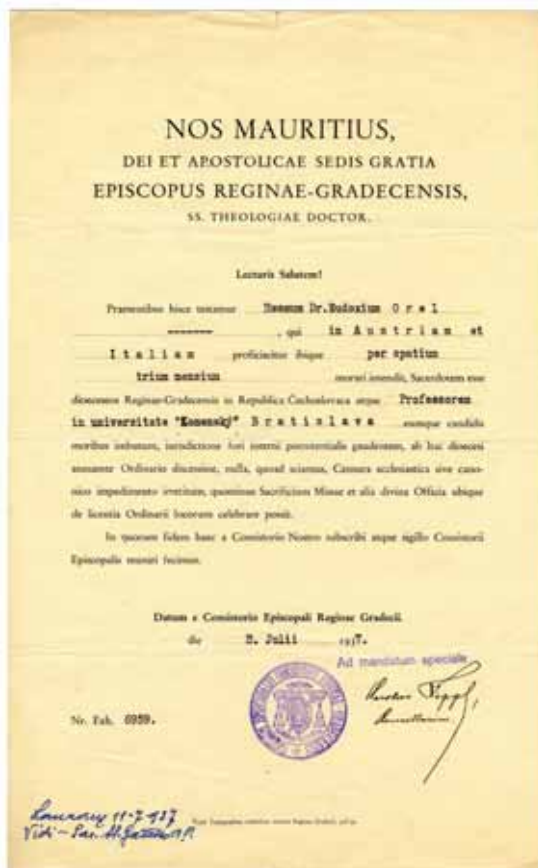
NOS MAURITIUS,
DEI ET APOSTOLICAE SEDIS GRATIA
EPISCOPUS REGINAE-GRADECENSIS,
SS. THEOLOGIAE DOCTOR.

Lecturis Salutem!

Praesentibus hisce testamur Rmum Dr. Eudoxium Orel -------, qui in Austriam et Italiam proficiscitur ibique per spatium trium mensium morari intendit, Sacerdotem esse dioecesis Reginae-Gradecensis in Republica Cechoslovaca atque Professorem in universitate "Komenský" Bratislava eumque candidis moribus imbutum, iurisdictione fori interni poenitentialis gaudentem, ab hac dioecesi assensente Ordinario discessisse, nulla, quoad scimus, Censura ecclesiastica sive canonico impedimento irretitum, quominus Sacrificium Missae et alia divina Officia ubique de licentia Ordinarii locorum celebrare possit.

In quorum fidem hanc a Consistorio Nostro subscribi atque sigillo Consistorii Episcopalis muniri fecimus.

Datum e Consistorio Episcopali Reginae Gradecii die 2. Julii 1937.

Ad mandatum speciale
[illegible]

Nr. Exh. 6939.

Lauracy 11-7-937
Vidi - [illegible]

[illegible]